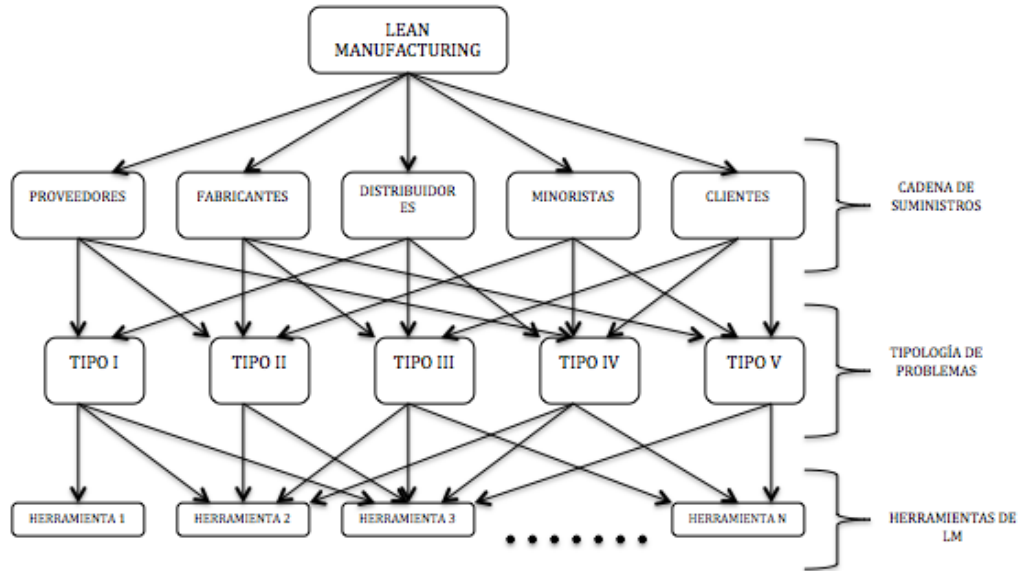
LEAN MANUFACTURING

PROVEEDORES

FABRICANTES

DISTRIBUIDORES

MINORISTAS

CLIENTES

CADENA DE SUMINISTROS

TIPO I

TIPO II

TIPO III

TIPO IV

TIPO V

TIPOLOGÍA DE PROBLEMAS

HERRAMIENTA 1

HERRAMIENTA 2

HERRAMIENTA 3

.......

HERRAMIENTA N

HERRAMIENTAS DE LM